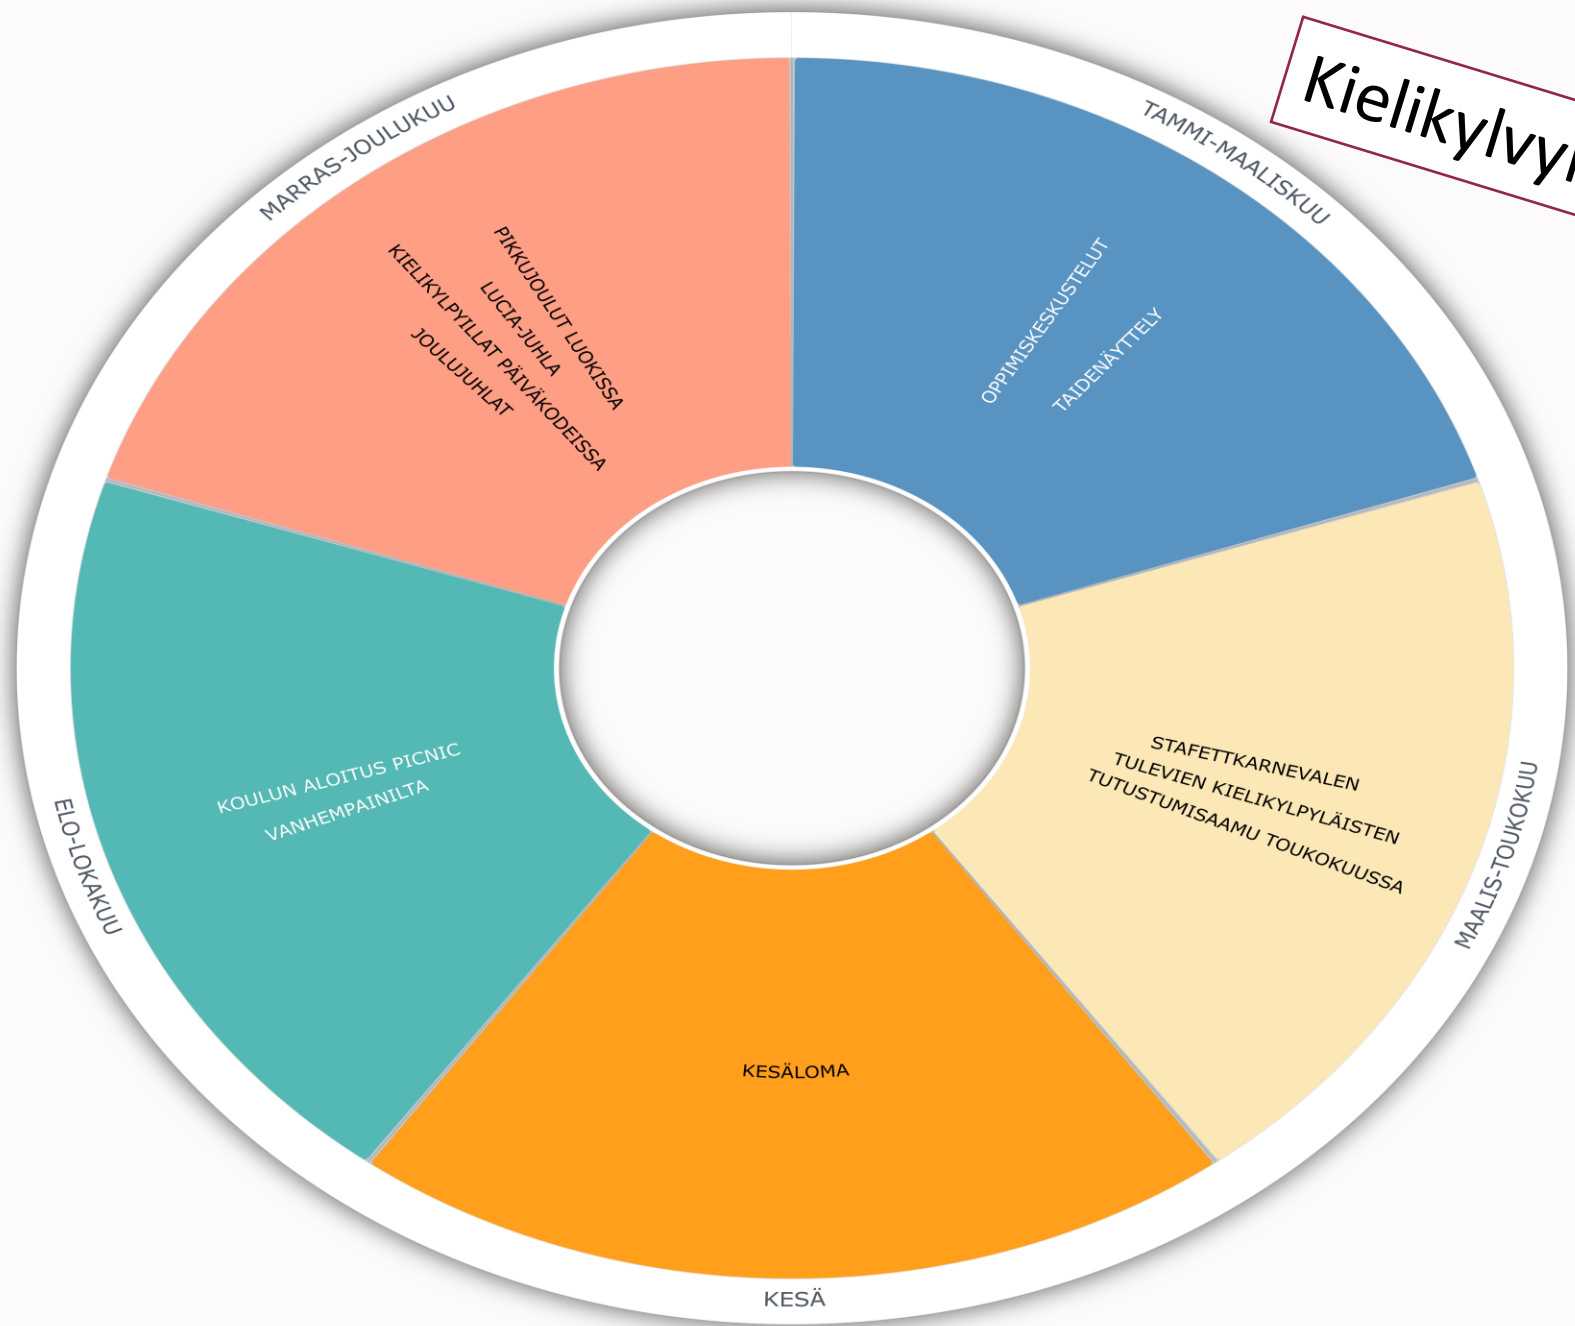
Kielikylvy

TAMMI-MAALISKUU

OPPIMISKESKUSTELUT

TAIDENÄYTTELY

MAALIS-TOUKOKUU

STAFETTKARNEVALEN

TULEVIEN KIELIKYLPYLÄISTEN TUTUSTUMISAAMU TOUKOKUUSSA

KESÄ

KESÄLOMA

ELO-LOKAKUU

KOULUN ALOITUS PICNIC

VANHEMPAINILTA

MARRAS-JOULUKUU

PIKKUJOULUT LUOKISSA

LUCIA-JUHLA

KIELIKYLPYILLAT PÄIVÄKODEISSA

JOULUJUHLAT